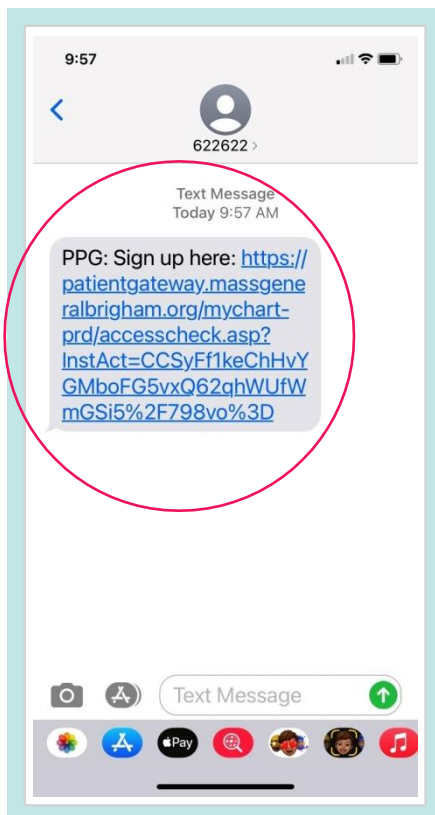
9:57

622622 >

Text Message
Today 9:57 AM

PPG: Sign up here: https://patientgateway.massgeneralbrigham.org/mychart-prd/accesscheck.asp?InstAct=CCSyFf1keChHvYGMboFG5vxQ62qhWUfWmGSi5%2F798vo%3D

Text Message

Pay